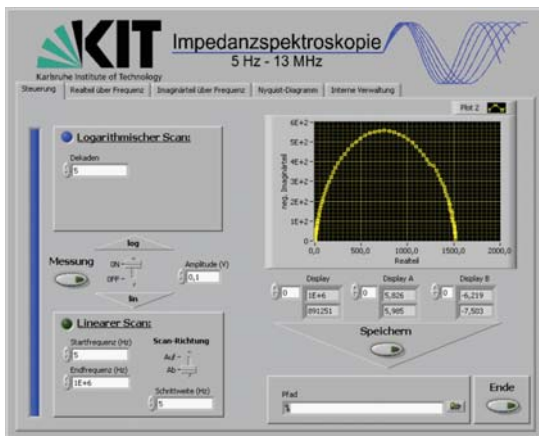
KIT
Karlsruhe Institute of Technology
Impedanzspektroskopie
5 Hz - 13 MHz

Steuerung | Realteil über Frequenz | Imaginärteil über Frequenz | Nyquist-Diagramm | Interne Verwaltung

Logarithmischer Scan:
Dekaden
5

log
Messung
ON
OFF
Amplitude (V)
0,1
lin

Linearer Scan:
Startfrequenz (Hz)
5
Endfrequenz (Hz)
1E+6
Scan-Richtung
Auf
Ab
Schrittweite (Hz)
5

Plot 2
6E+2
5E+2
4E+2
3E+2
2E+2
1E+2
0
neg. Imaginärteil
0,0
500,0
1000,0
1500,0
2000,0
Realteil

Display
0
1E+6
891251
Display A
0
5,826
5,985
Display B
0
-6,219
-7,503

Speichern

Pfad
%

Ende